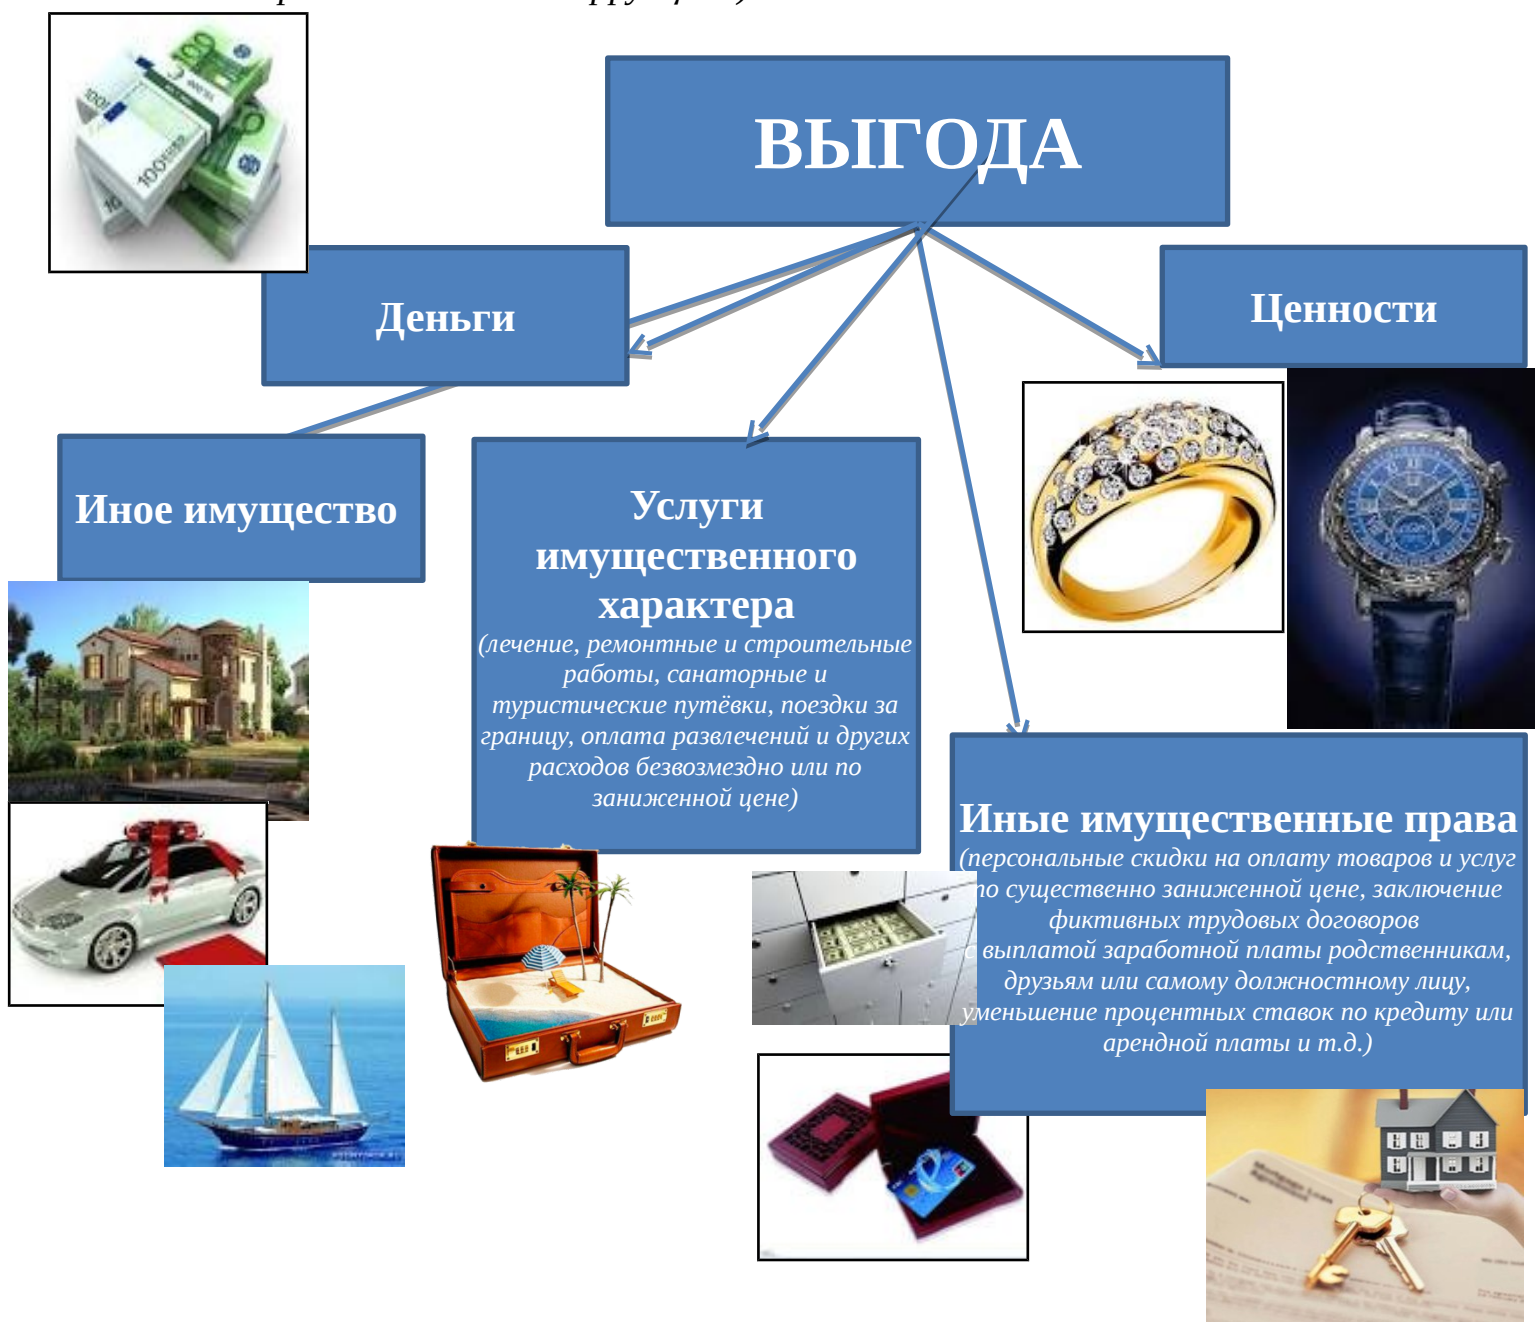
ВЫГОДА

Деньги

Ценности

Иное имущество

Услуги имущественного характера
(лечение, ремонтные и строительные работы, санаторные и туристические путёвки, поездки за границу, оплата развлечений и других расходов безвозмездно или по заниженной цене)

Иные имущественные права
(персональные скидки на оплату товаров и услуг по существенно заниженной цене, заключение фиктивных трудовых договоров с выплатой заработной платы родственникам, друзьям или самому должностному лицу, уменьшение процентных ставок по кредиту или арендной платы и т.д.)